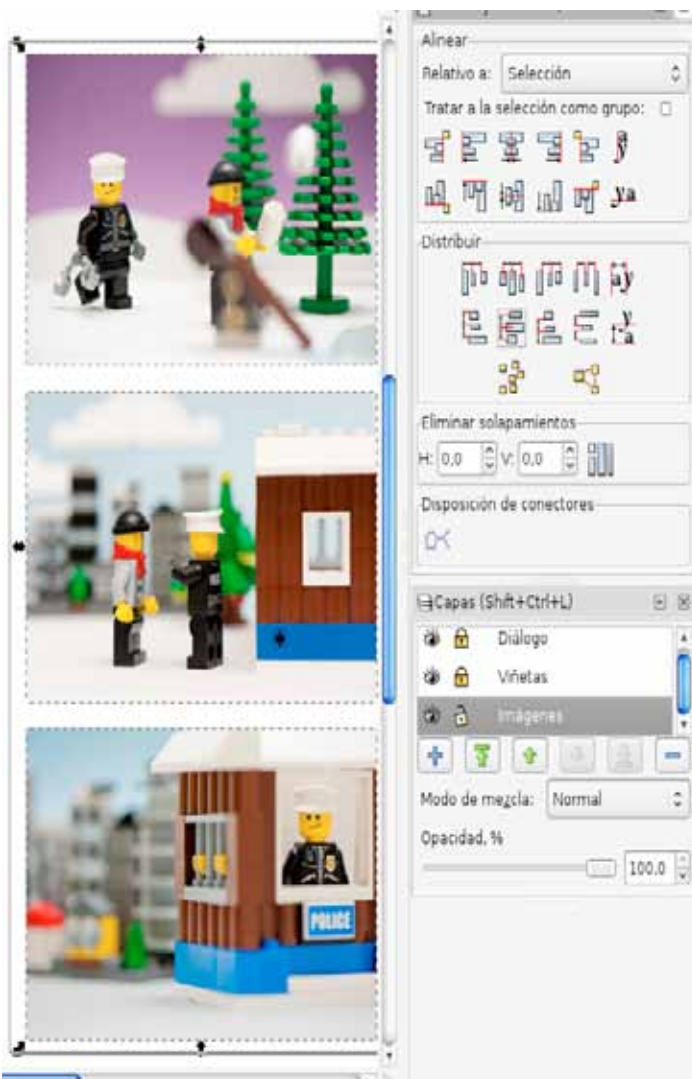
Alinear

Relativo a: Selección

Tratar a la selección como grupo:

Distribuir

Eliminar solapamientos

H: 0,0 V: 0,0

Disposición de conectores

Capas (Shift+Ctrl+L)

Diálogo

Viñetas

Imágenes

Modo de mezcla: Normal

Opacidad, %

100,0

POLICE